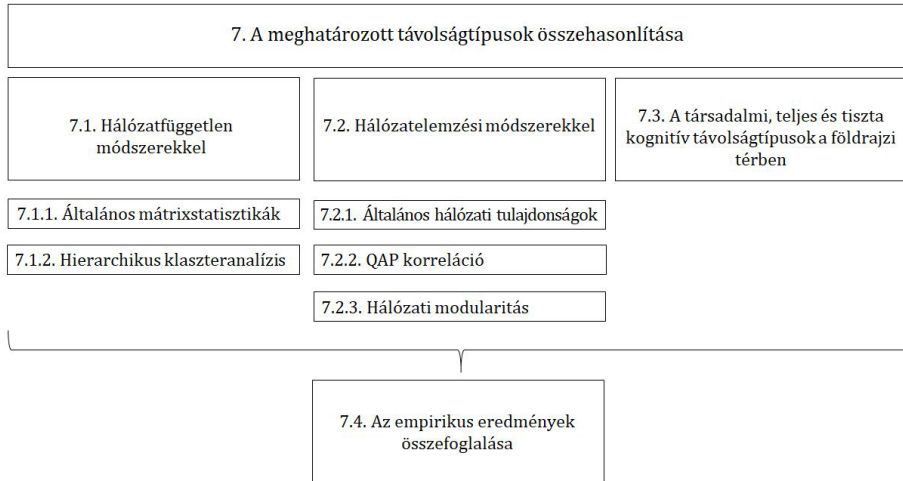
7. A meghatározott távolságtípusok összehasonlítása

7.1. Hálózatfüggetlen módszerekkel

7.2. Hálózatelemzési módszerekkel

7.3. A társadalmi, teljes és tiszta kognitív távolságtípusok a földrajzi térben

7.1.1. Általános mátrixstatisztikák

7.1.2. Hierarchikus klaszteranalízis

7.2.1. Általános hálózati tulajdonságok

7.2.2. QAP korreláció

7.2.3. Hálózati modularitás

7.4. Az empirikus eredmények összefoglalása